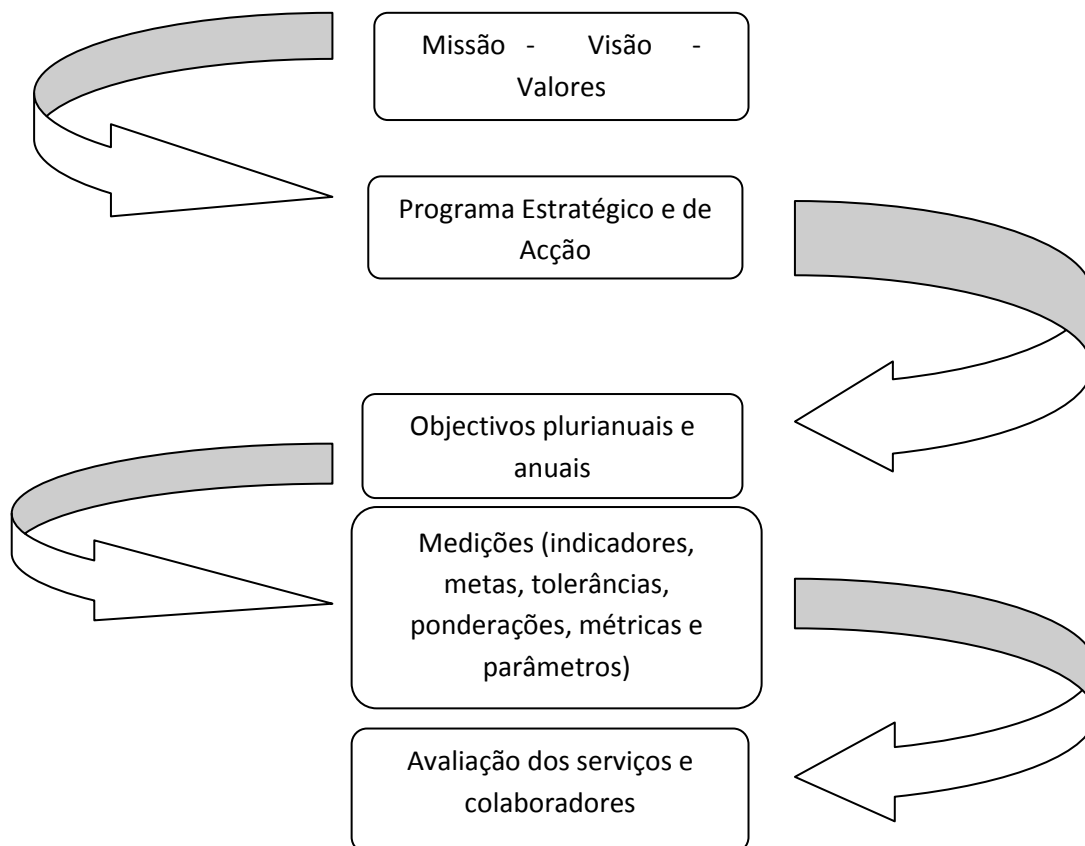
Missão - Visão - Valores

Programa Estratégico e de Acção

Objectivos plurianuais e anuais

Medições (indicadores, metas, tolerâncias, ponderações, métricas e parâmetros)

Avaliação dos serviços e colaboradores